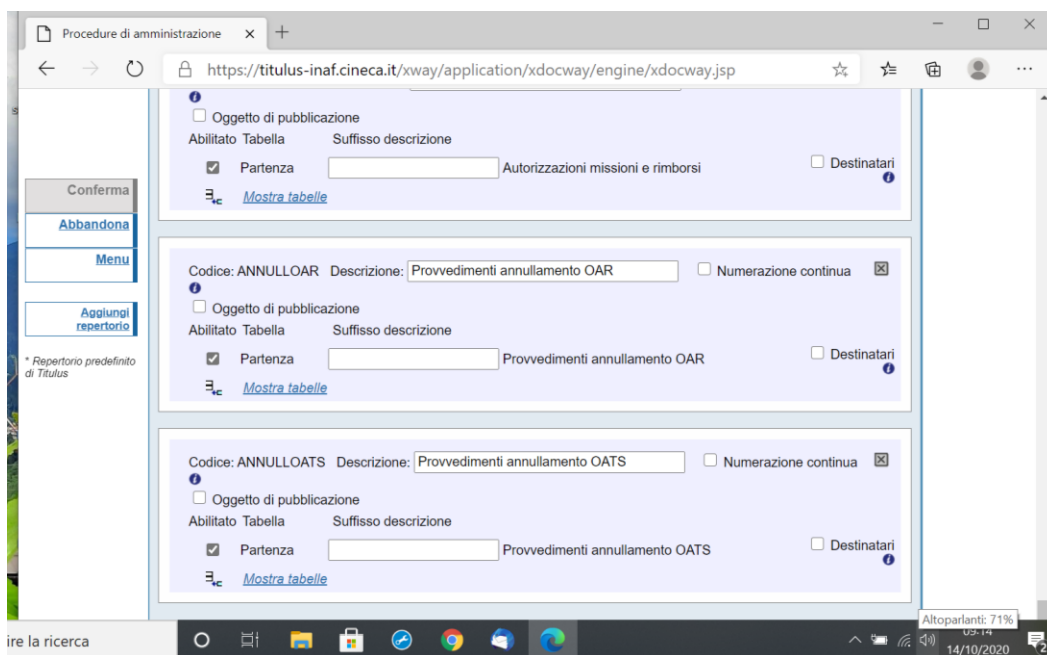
Procedure di amministrazione × +

https://titulus-inaf.cineca.it/xway/application/xdocway/engine/xdocway.jsp

Oggetto di pubblicazione
Abilitato Tabella Suffisso descrizione
Partenza Autorizzazioni missioni e rimborsi Destinatari
Mostra tabelle

Conferma
Abbandona
Menu

Aggiungi repertorio

* Repertorio predefinito di Titulus

Codice: ANNULLOAR Descrizione: Provvedimenti annullamento OAR Numerazione continua
Oggetto di pubblicazione
Abilitato Tabella Suffisso descrizione
Partenza Provvedimenti annullamento OAR Destinatari
Mostra tabelle

Codice: ANNULLOATS Descrizione: Provvedimenti annullamento OATS Numerazione continua
Oggetto di pubblicazione
Abilitato Tabella Suffisso descrizione
Partenza Provvedimenti annullamento OATS Destinatari
Mostra tabelle

ire la ricerca

Altoparlanti: 71%
09:14
14/10/2020